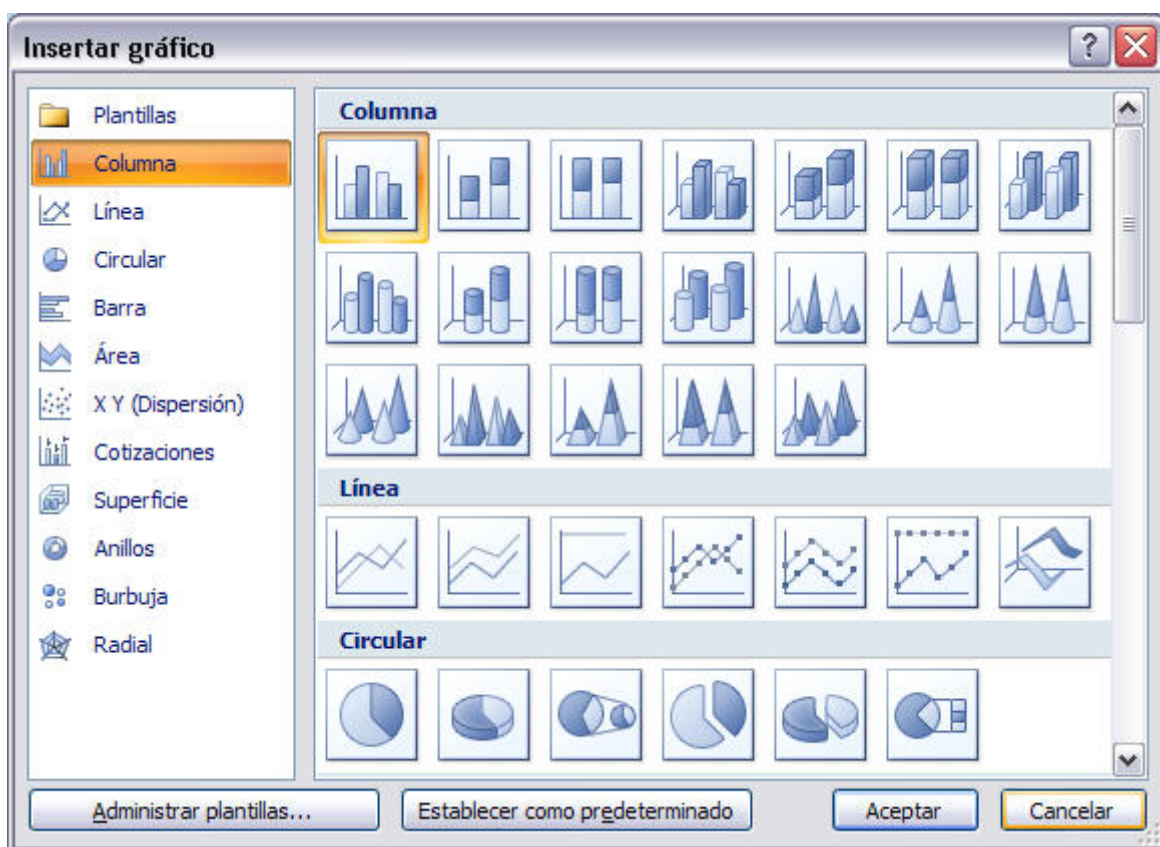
Insertar gráfico

Plantillas
Columna
Línea
Circular
Barra
Área
X Y (Dispersión)
Cotizaciones
Superficie
Anillos
Burbuja
Radial

Columna

Línea

Circular

Administrar plantillas...
Establecer como predeterminado
Aceptar
Cancelar